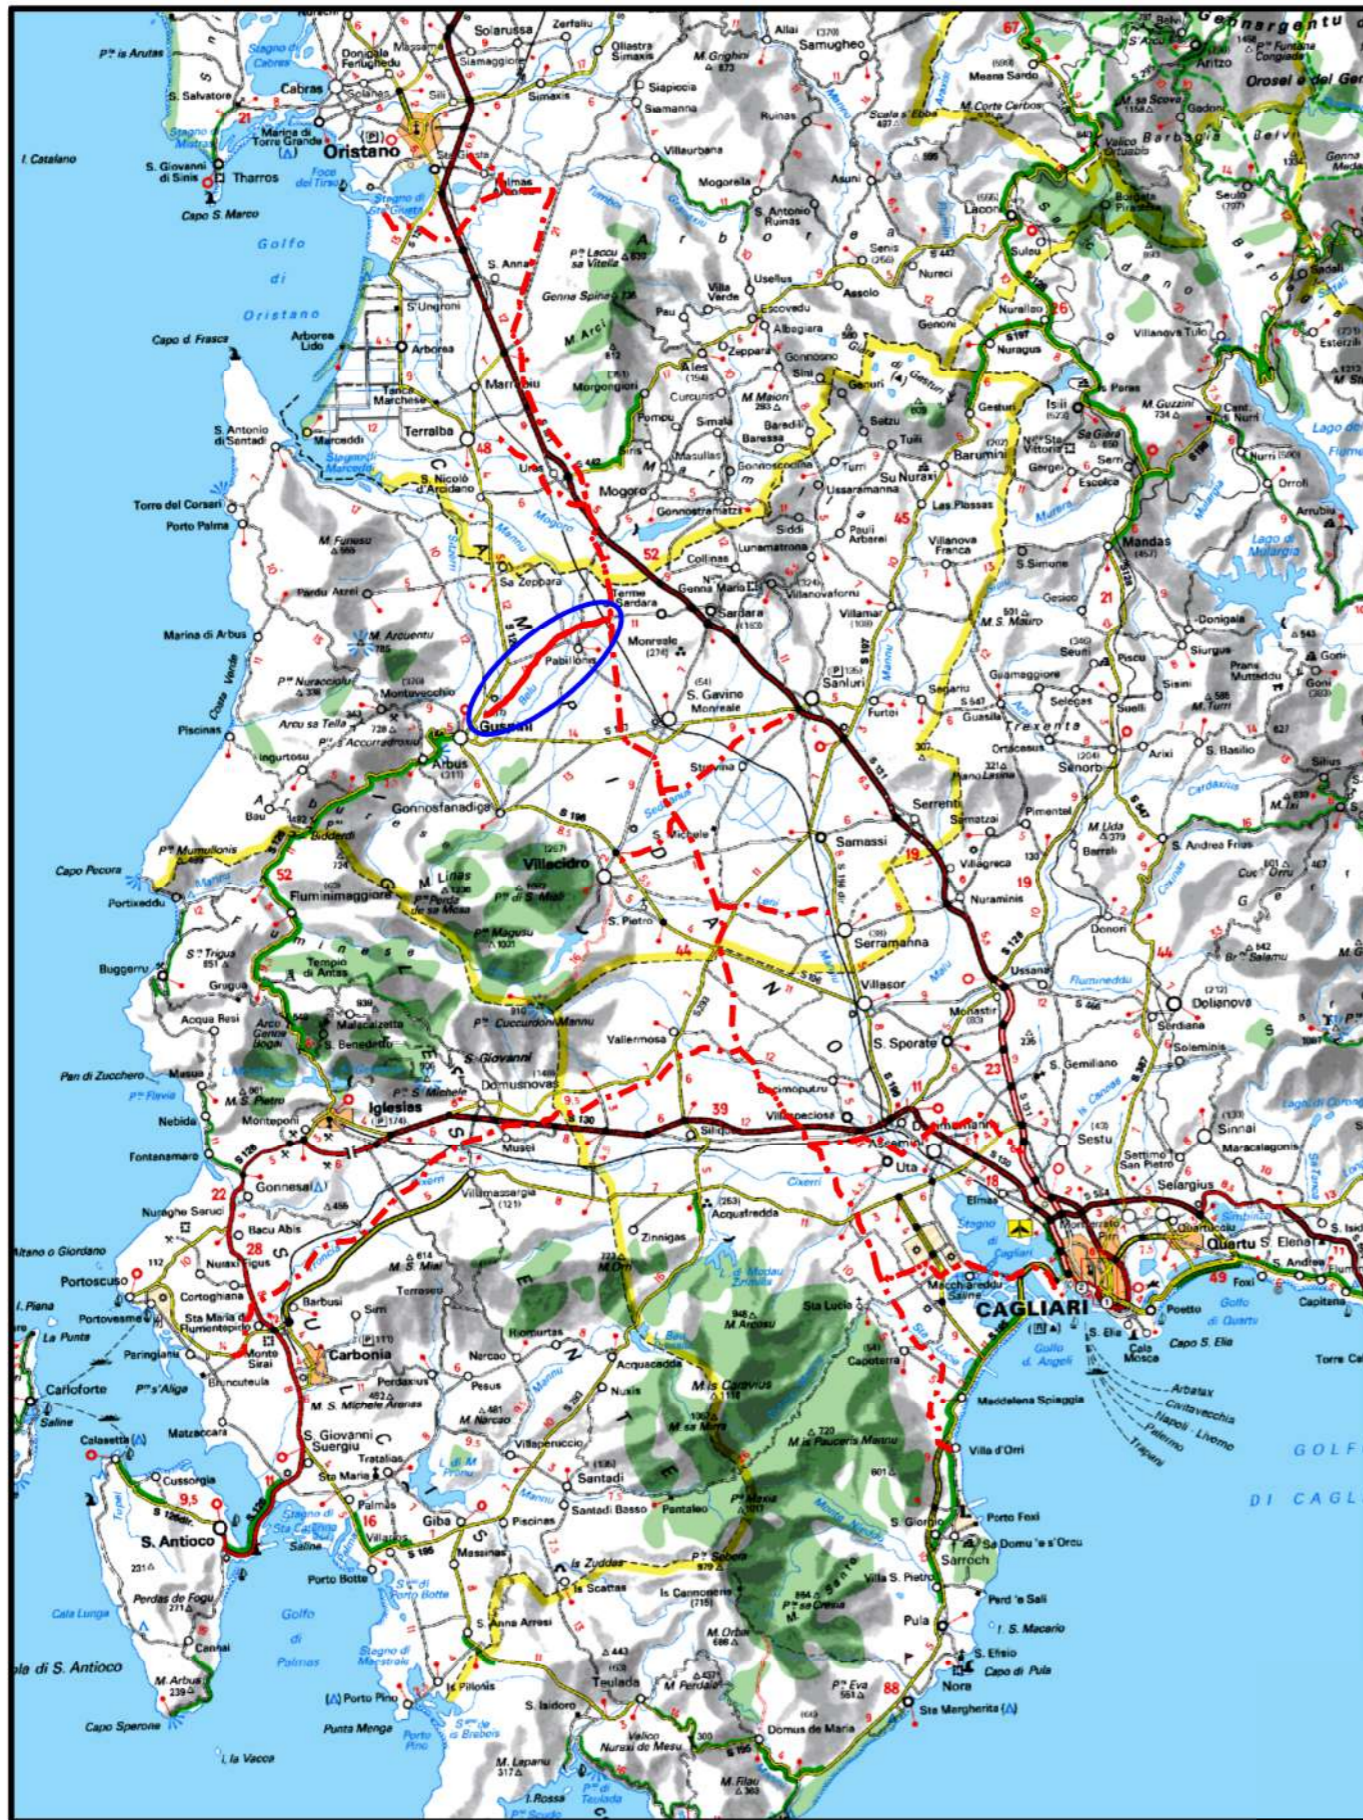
Gennargentu
Orosei e del Ge
Oristano
Golfo di Oristano
Capo S. Marco
Tharros
S. Giovanni di Sinis
I. Catalano
Cabras
Solarussa
Samugheo
Simaxis
Villaurbana
Mogorella
Ruinas
Asuni
Laconi
Aritzo
Meana Sardo
Belvi
Gadoni
Sorgono
Seulo
Sadali
Esterzili
Isili
Nuragus
Nurallao
Villanova Tulo
Genoni
Nureci
Senis
Assolo
Usellus
Ales
Pau
Zeppara
Gonnosnò
Sini
Genuri
Setzu
Tuili
Gesturi
Barumini
Gergei
Escolca
Serri
Nurri
Orroli
Mandas
Arrubiu
Lago di Mulargia
Terralba
Marrubiu
Arborea
S. Anna
S'Ungroni
Arborea Lido
Capo d. Frasca
Tanca Marchese
Marceddi
S. Antonio di Santadi
Torre dei Corsari
Porto Palma
S. Nicolò d'Arcidano
Uras
Mogoro
Masullas
Simala
Baressa
Gonnoscodina
Turri
Ussaramanna
Pauli Arbarei
Siddi
Lunamatrona
Collinas
Villanovaforru
Gonnostramatza
Las Plassas
Villanovafranca
S. Simone
Genna Maria
Sardara
Terme Sardara
Sa Zeppara
Pabillonis
Monreale
S. Gavino Monreale
Sanluri
Villamar
Furtei
Segariu
Guasila
Guamaggiore
Selegas
Suelli
Siurgus
Donigala
Senorbì
Ortacesus
Gesico
Pimentel
Barrali
Trexenta
Arixi
S. Basilio
Silius
Guspini
Arbus
Montevecchio
Gonnosfanadiga
Ingurtosu
Piscinas
Marina di Arbus
Costa Verde
Pardu Atzei
M. Arcuentu
Capo Pecora
Portixeddu
Buggerru
Fluminimaggiore
M. Linas
Villacidro
S. Pietro
Serramanna
Samassi
Serrenti
Samatzai
Villagreca
Nuraminis
Donori
Ussana
Dolianova
Serdiana
Soleminis
Sinnai
Settimo San Pietro
Sestu
Selargius
Quartu S. Elena
Monastir
S. Sperate
Villasor
Vallermosa
Decimoputzu
Villaspeciosa
Siliqua
Domusnovas
S. Giovanni
Iglesias
Musei
Villamassargia
Gonnesa
Nebida
Masua
Pan di Zucchero
Fontanamare
Nuraxi Figus
Bacu Abis
Portoscuso
Portovesme
Carbonia
Sirai
Narcao
Perdaxius
Nuxis
Acquacadda
Villaperuccio
Santadi
Tratalias
S. Giovanni Suergiu
Calasetta
Carloforte
S. Antioco
Giba
Masainas
Piscinas
Zinnigas
Acquafredda
Uta
Assemini
Decimomannu
Elmas
CAGLIARI
Poetto
Capo S. Elia
Golfo di Quartu
Golfo d. Angeli
Capoterra
Macchiareddu
Sta Lucia
Maddalena Spiaggia
Villa d'Orri
Sarroch
Porto Foxi
Villa S. Pietro
Pula
Nora
Capo di Pula
Sta Margherita
Domus de Maria
Teulada
Is Pillonis
Porto Pino
S. Anna Arresi
Capo Sperone
Golfo di Palmas
Sant'Antioco
Pantaleo
Is Zuddas
GOLFO DI CAGLIARI
Arbatax
Civitavecchia
Napoli - Livorno
Palermo
Trapani
Torre Ce
Foxi
Capitana